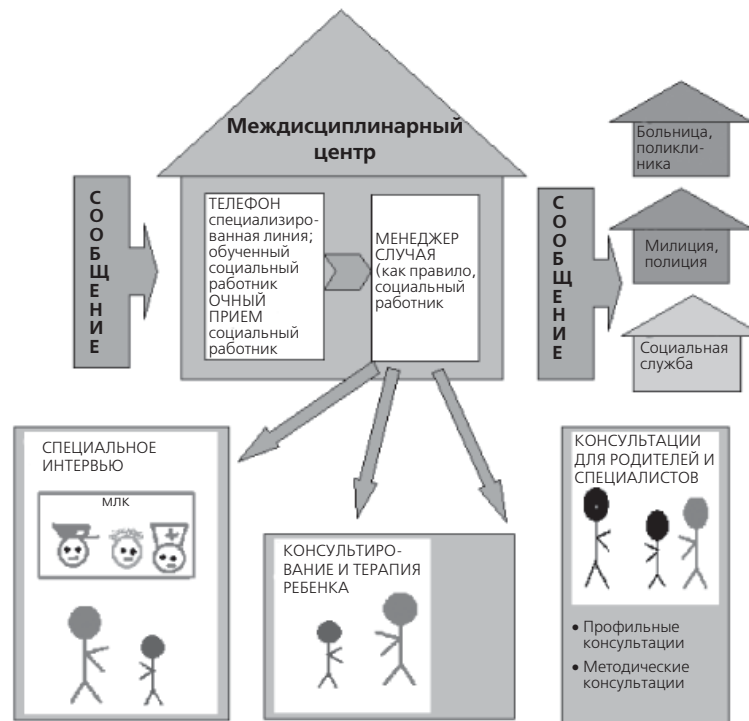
Междисциплинарный центр

СООБЩЕНИЕ

ТЕЛЕФОН специализированная линия; обученный социальный работник ОЧНЫЙ ПРИЕМ социальный работник

МЕНЕДЖЕР СЛУЧАЯ (как правило, социальный работник

СООБЩЕНИЕ

Больница, поликлиника

Милиция, полиция

Социальная служба

СПЕЦИАЛЬНОЕ ИНТЕРВЬЮ

млк

КОНСУЛЬТИРОВАНИЕ И ТЕРАПИЯ РЕБЕНКА

КОНСУЛЬТАЦИИ ДЛЯ РОДИТЕЛЕЙ И СПЕЦИАЛИСТОВ

• Профильные консультации
• Методические консультации